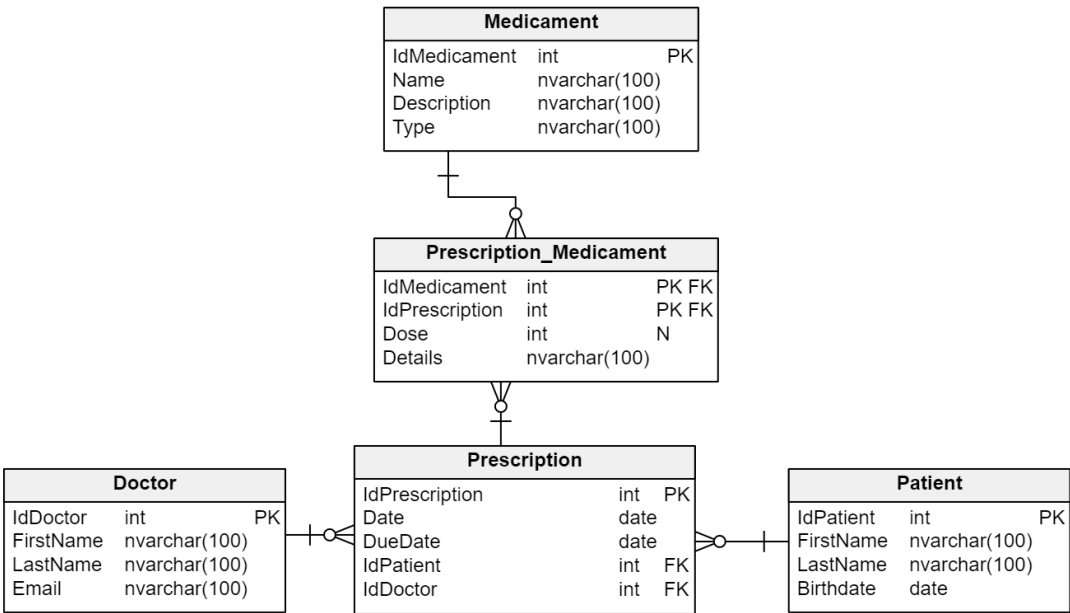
**Medicament**

| | | |
|---|---|---|
| IdMedicament | int | PK |
| Name | nvarchar(100) | |
| Description | nvarchar(100) | |
| Type | nvarchar(100) | |

**Prescription_Medicament**

| | | |
|---|---|---|
| IdMedicament | int | PK FK |
| IdPrescription | int | PK FK |
| Dose | int | N |
| Details | nvarchar(100) | |

**Doctor**

| | | |
|---|---|---|
| IdDoctor | int | PK |
| FirstName | nvarchar(100) | |
| LastName | nvarchar(100) | |
| Email | nvarchar(100) | |

**Prescription**

| | | |
|---|---|---|
| IdPrescription | int | PK |
| Date | date | |
| DueDate | date | |
| IdPatient | int | FK |
| IdDoctor | int | FK |

**Patient**

| | | |
|---|---|---|
| IdPatient | int | PK |
| FirstName | nvarchar(100) | |
| LastName | nvarchar(100) | |
| Birthdate | date | |